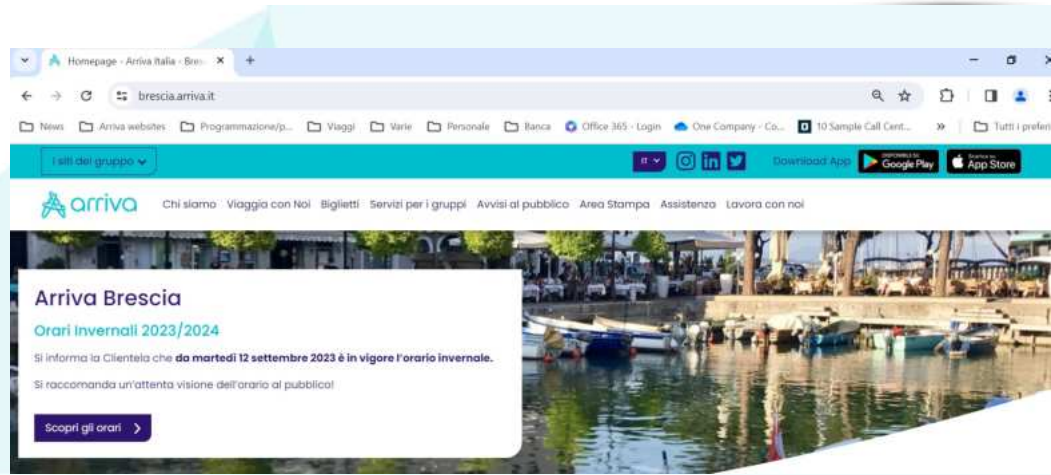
Homepage - Arriva Italia - Bres ×

brescia.arriva.it

News Arriva websites Programmazione/p... Viaggi Varie Personale Banca Office 365 - Login One Company - Co... 10 Sample Call Cent... » Tutti i preferi

I siti del gruppo

IT

Download App

DISPONIBILE SU Google Play

Scarica su App Store

arriva

Chi siamo Viaggia con Noi Biglietti Servizi per i gruppi Avvisi al pubblico Area Stampa Assistenza Lavora con noi

Arriva Brescia

Orari Invernali 2023/2024

Si informa la Clientela che **da martedì 12 settembre 2023 è in vigore l'orario invernale.**

Si raccomanda un'attenta visione dell'orario al pubblico!

Scopri gli orari >